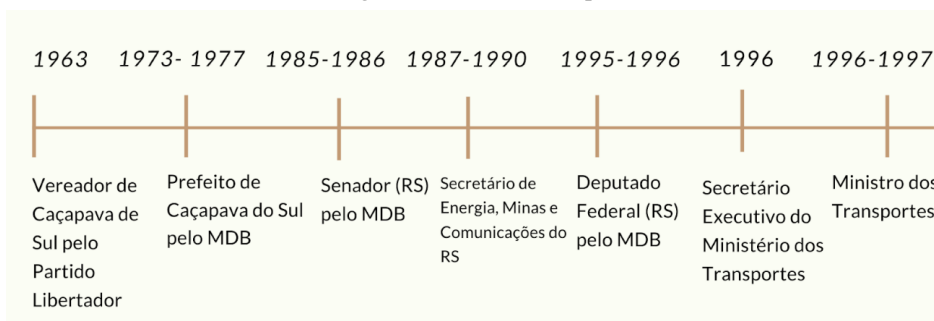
1963

Vereador de Caçapava de Sul pelo Partido Libertador

1973- 1977

Prefeito de Caçapava do Sul pelo MDB

1985-1986

Senador (RS) pelo MDB

1987-1990

Secretário de Energia, Minas e Comunicações do RS

1995-1996

Deputado Federal (RS) pelo MDB

1996

Secretário Executivo do Ministério dos Transportes

1996-1997

Ministro dos Transportes